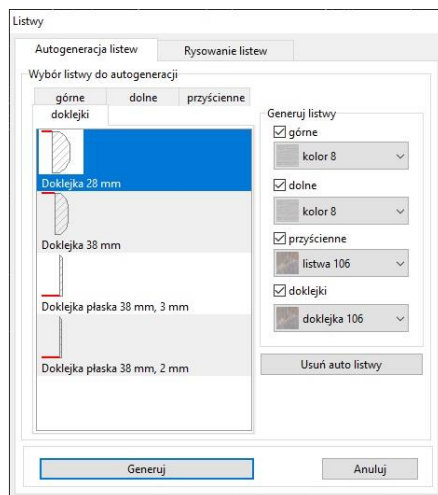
Listwy

Autogeneracja listew | Rysowanie listew

Wybór listwy do autogeneracji

górne | dolne | przyścienne
doklejki

Doklejka 28 mm

Doklejka 38 mm

Doklejka płaska 38 mm, 3 mm

Doklejka płaska 38 mm, 2 mm

Generuj listwy
☑ górne
kolor 8
☑ dolne
kolor 8
☑ przyścienne
listwa 106
☑ doklejki
doklejka 106

Usuń auto listwy

Generuj

Anuluj